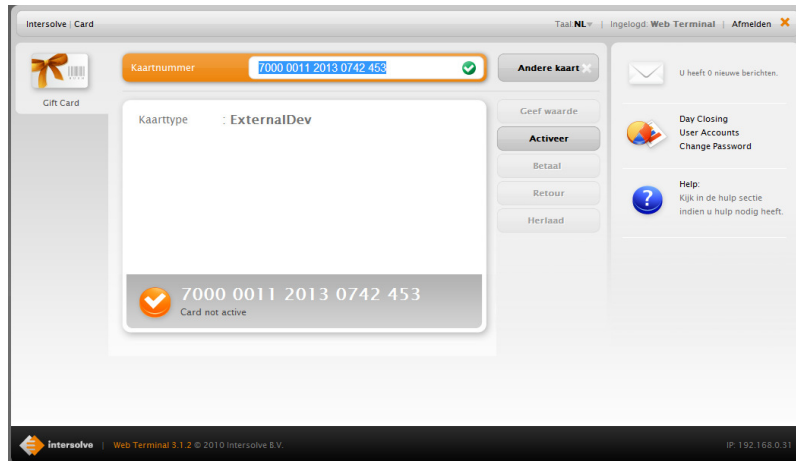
Intersolve | Card

Taal: NL | Ingelogd: Web Terminal | Afmelden

Gift Card

Kaartnummer 7000 0011 2013 0742 453

Andere kaart

Kaarttype : ExternalDev

Geef waarde
Activeer
Betaal
Retour
Herlaad

7000 0011 2013 0742 453
Card not active

U heeft 0 nieuwe berichten.

Day Closing
User Accounts
Change Password

Help:
Kijk in de hulp sectie indien u hulp nodig heeft.

intersolve | Web Terminal 3.1.2 © 2010 Intersolve B.V.

IP: 192.168.0.31